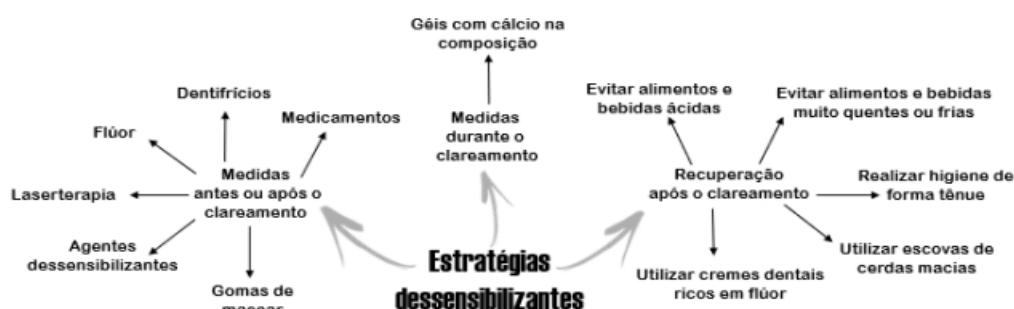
Géis com cálcio na composição

Dentifrícios

Medicamentos

Flúor

Medidas antes ou após o clareamento

Laserterapia

Agentes dessensibilizantes

Gomas de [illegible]

Medidas durante o clareamento

Estratégias dessensibilizantes

Evitar alimentos e bebidas ácidas

Evitar alimentos e bebidas muito quentes ou frias

Recuperação após o clareamento

Realizar higiene de forma tênue

Utilizar escovas de cerdas macias

Utilizar cremes dentais ricos em flúor